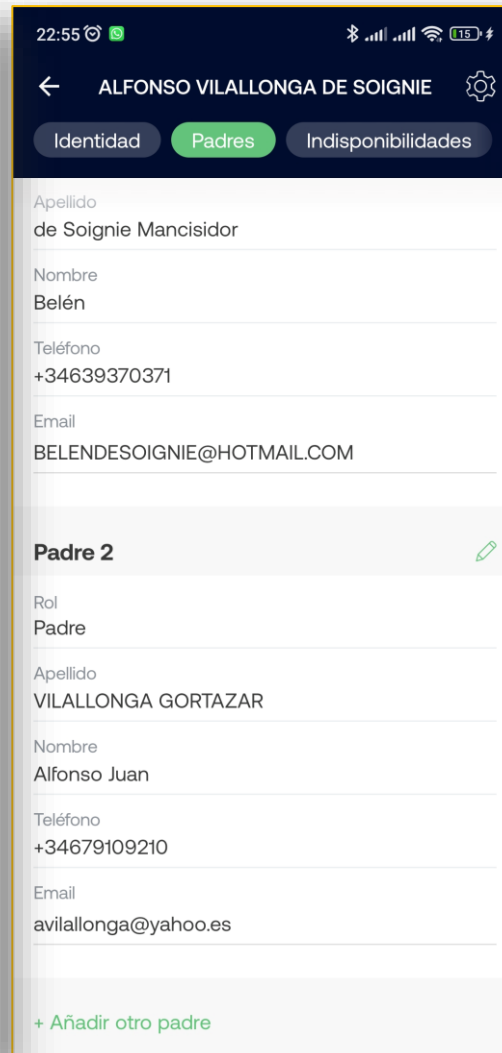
22:55

15

ALFONSO VILALLONGA DE SOIGNIE

Identidad Padres Indisponibilidades

Apellido
de Soignie Mancisidor

Nombre
Belén

Teléfono
+34639370371

Email
BELENDESOIGNIE@HOTMAIL.COM

Padre 2

Rol
Padre

Apellido
VILALLONGA GORTAZAR

Nombre
Alfonso Juan

Teléfono
+34679109210

Email
avilallonga@yahoo.es

+ Añadir otro padre